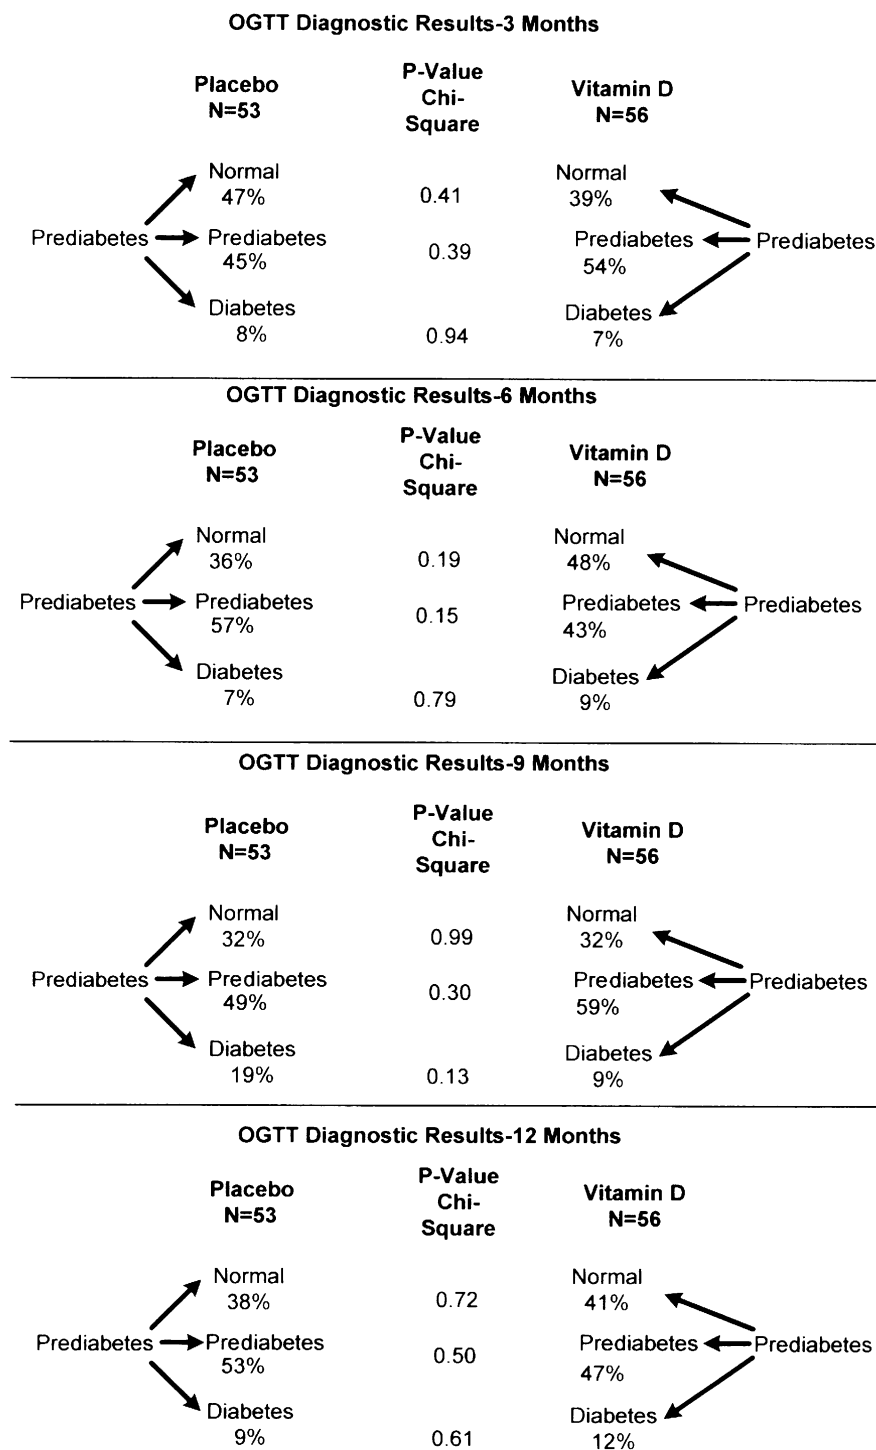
OGTT Diagnostic Results-3 Months

Placebo N=53

P-Value Chi-Square

Vitamin D N=56

Prediabetes

Normal 47%

Prediabetes 45%

Diabetes 8%

0.41

0.39

0.94

Normal 39%

Prediabetes 54%

Diabetes 7%

Prediabetes

OGTT Diagnostic Results-6 Months

Placebo N=53

P-Value Chi-Square

Vitamin D N=56

Prediabetes

Normal 36%

Prediabetes 57%

Diabetes 7%

0.19

0.15

0.79

Normal 48%

Prediabetes 43%

Diabetes 9%

Prediabetes

OGTT Diagnostic Results-9 Months

Placebo N=53

P-Value Chi-Square

Vitamin D N=56

Prediabetes

Normal 32%

Prediabetes 49%

Diabetes 19%

0.99

0.30

0.13

Normal 32%

Prediabetes 59%

Diabetes 9%

Prediabetes

OGTT Diagnostic Results-12 Months

Placebo N=53

P-Value Chi-Square

Vitamin D N=56

Prediabetes

Normal 38%

Prediabetes 53%

Diabetes 9%

0.72

0.50

0.61

Normal 41%

Prediabetes 47%

Diabetes 12%

Prediabetes